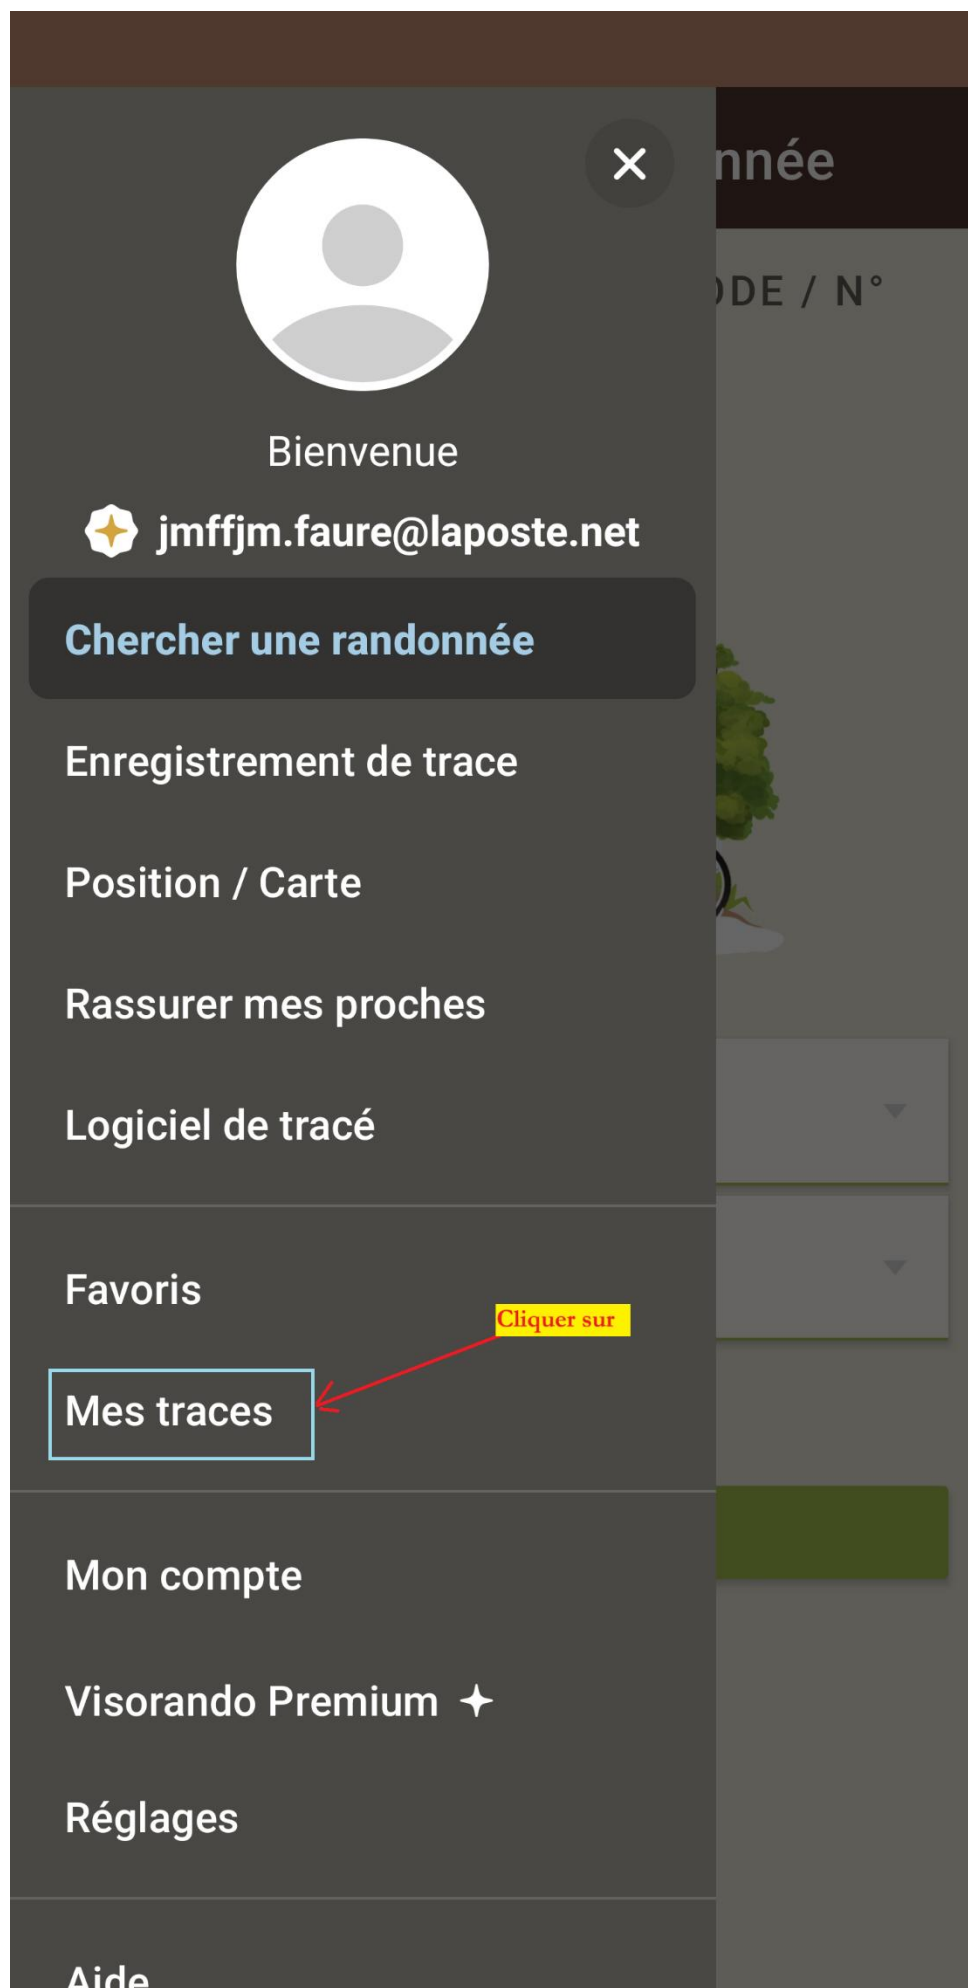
nnée

DE / N°

Bienvenue

jmffjm.faure@laposte.net

Chercher une randonnée

Enregistrement de trace

Position / Carte

Rassurer mes proches

Logiciel de tracé

Favoris

Cliquer sur

Mes traces

Mon compte

Visorando Premium

Réglages

Aide